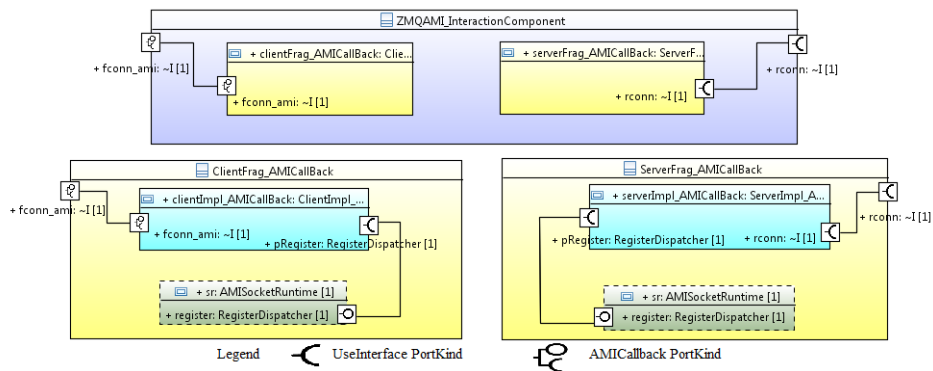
ZMQAMI_InteractionComponent

+ fconn_ami: ~I [1]

+ clientFrag_AMICallBack: Clie...

+ fconn_ami: ~I [1]

+ serverFrag_AMICallBack: ServerF...

+ rconn: ~I [1]

+ rconn: ~I [1]

ClientFrag_AMICallBack

+ fconn_ami: ~I [1]

+ clientImpl_AMICallBack: ClientImpl_...

+ fconn_ami: ~I [1]

+ pRegister: RegisterDispatcher [1]

+ sr: AMISocketRuntime [1]

+ register: RegisterDispatcher [1]

ServerFrag_AMICallBack

+ serverImpl_AMICallBack: ServerImpl_A...

+ rconn: ~I [1]

+ pRegister: RegisterDispatcher [1]

+ rconn: ~I [1]

+ sr: AMISocketRuntime [1]

+ register: RegisterDispatcher [1]

Legend UseInterface PortKind AMICallback PortKind